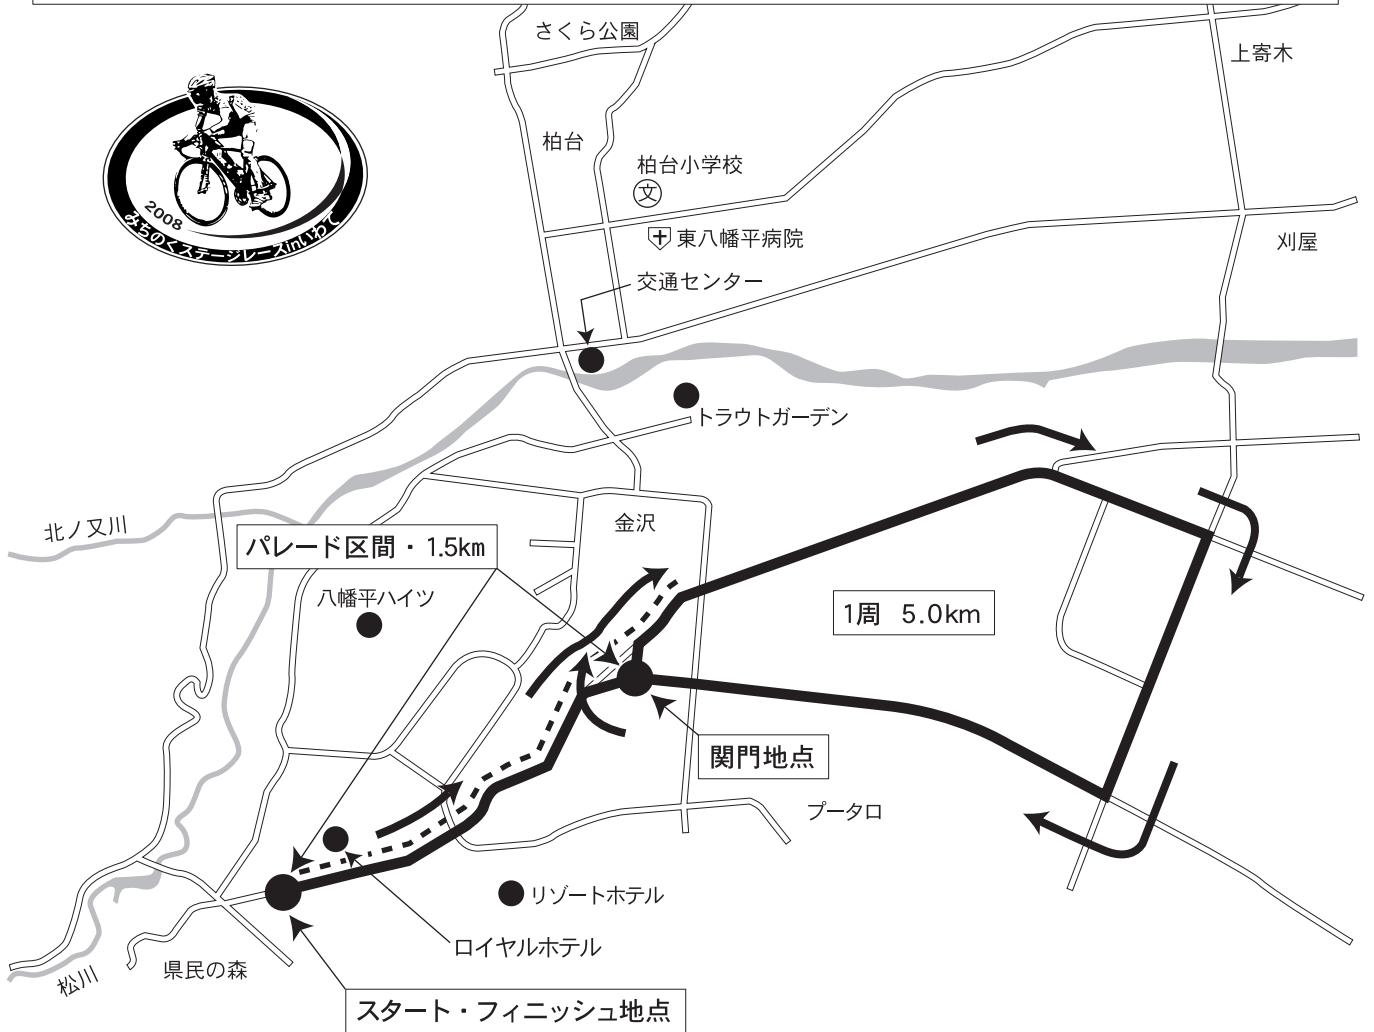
2008
みちのくステージレースinいわて

さくら公園
上寄木
柏台
柏台小学校
文
東八幡平病院
刈屋
交通センター
トラウトガーデン
北ノ又川
金沢
パレード区間・1.5km
八幡平ハイツ
1周　5.0km
関門地点
プータロ
リゾートホテル
ロイヤルホテル
松川
県民の森
スタート・フィニッシュ地点